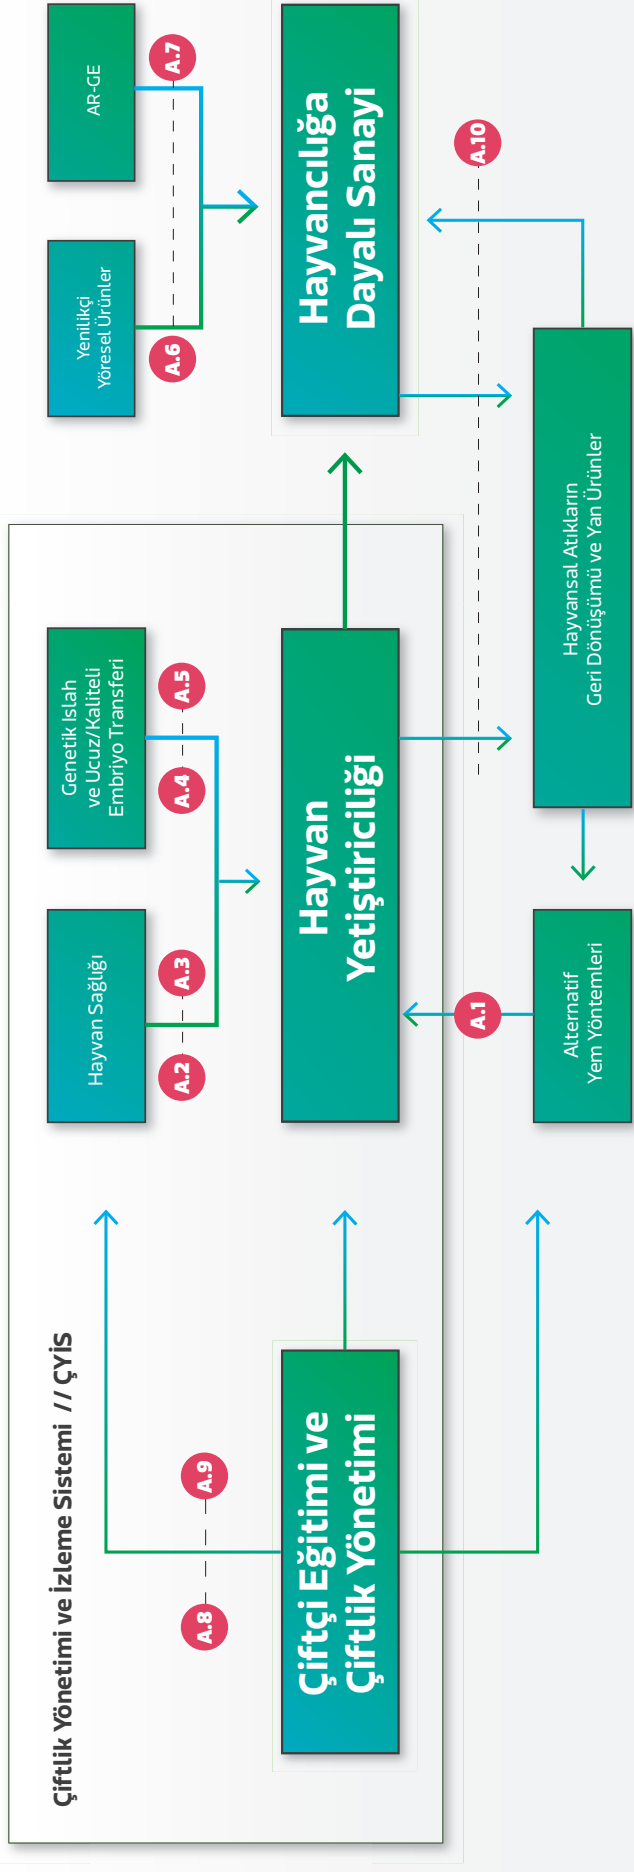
AR-GE

A.7

Yenilikçi Yöresel Ürünler

A.6

Hayvancılığa Dayalı Sanayi

A.10

Hayvansal Atıkların Geri Dönüşümü ve Yan Ürünler

Genetik Islah ve Ucuz/Kaliteli Embriyo Transferi

A.5

A.4

Hayvan Sağlığı

A.3

A.2

Hayvan Yetiştiriciliği

A.1

Alternatif Yem Yöntemleri

Çiftlik Yönetimi ve İzleme Sistemi // ÇYİS

A.9

A.8

Çiftçi Eğitimi ve Çiftlik Yönetimi